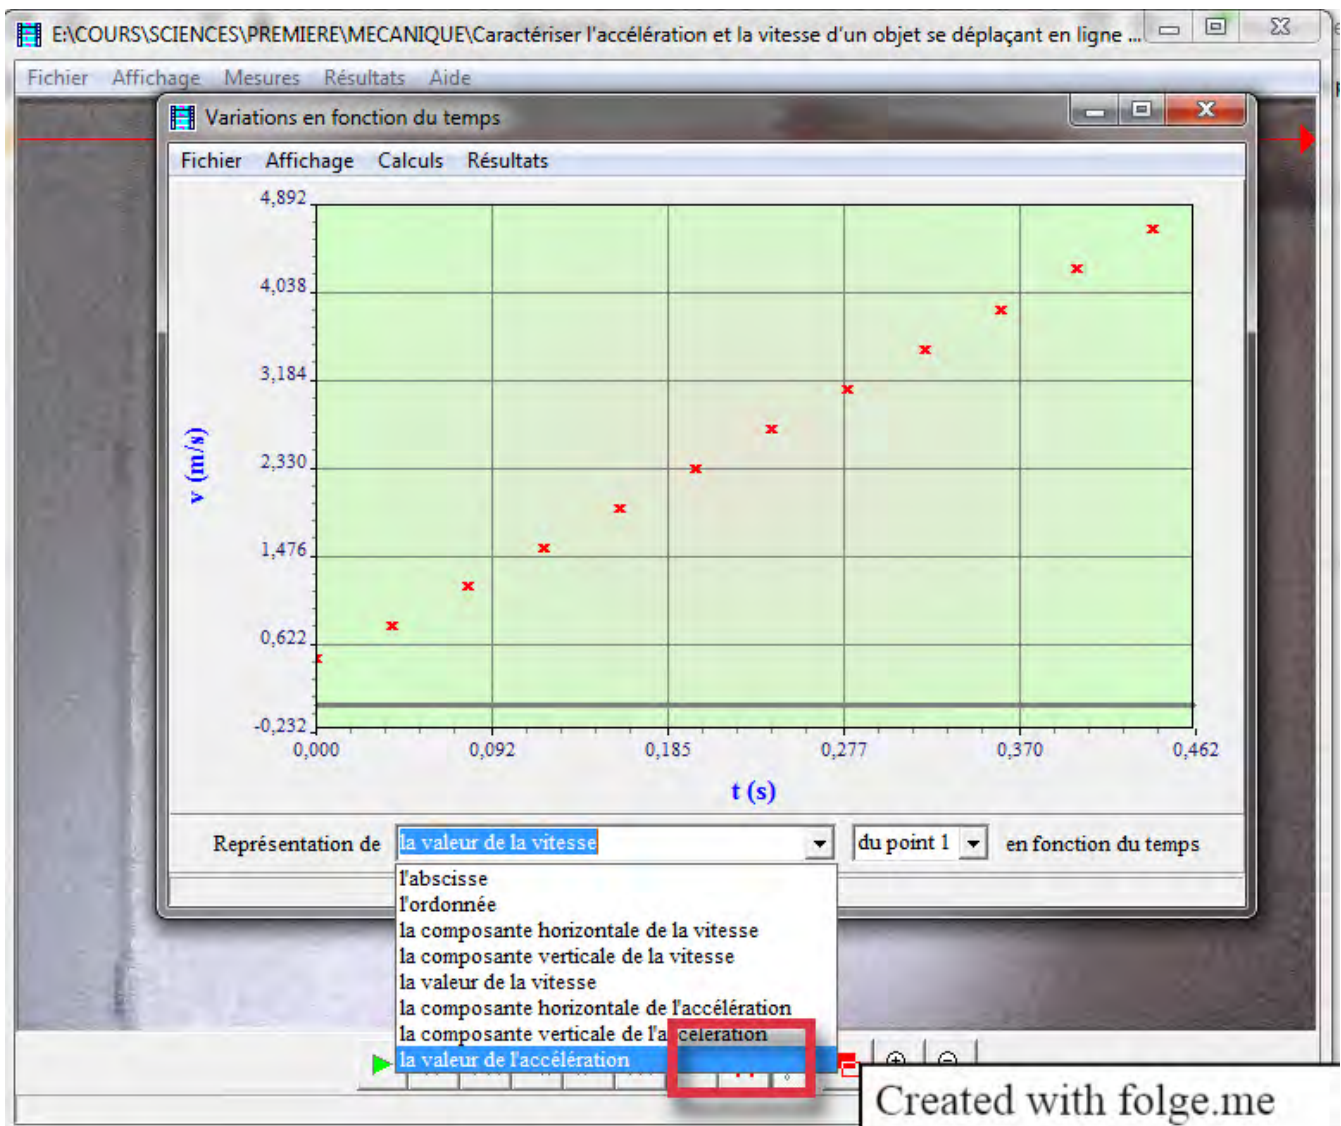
E:\COURS\SCIENCES\PREMIERE\MECANIQUE\Caractériser l'accélération et la vitesse d'un objet se déplaçant en ligne ...

Fichier Affichage Mesures Résultats Aide

Variations en fonction du temps

Fichier Affichage Calculs Résultats

4,892
4,038
3,184
2,330
1,476
0,622
-0,232

v (m/s)

0,000 0,092 0,185 0,277 0,370 0,462

t (s)

Représentation de la valeur de la vitesse du point 1 en fonction du temps

l'abscisse
l'ordonnée
la composante horizontale de la vitesse
la composante verticale de la vitesse
la valeur de la vitesse
la composante horizontale de l'accélération
la composante verticale de l'accélération
la valeur de l'accélération

Created with folge.me